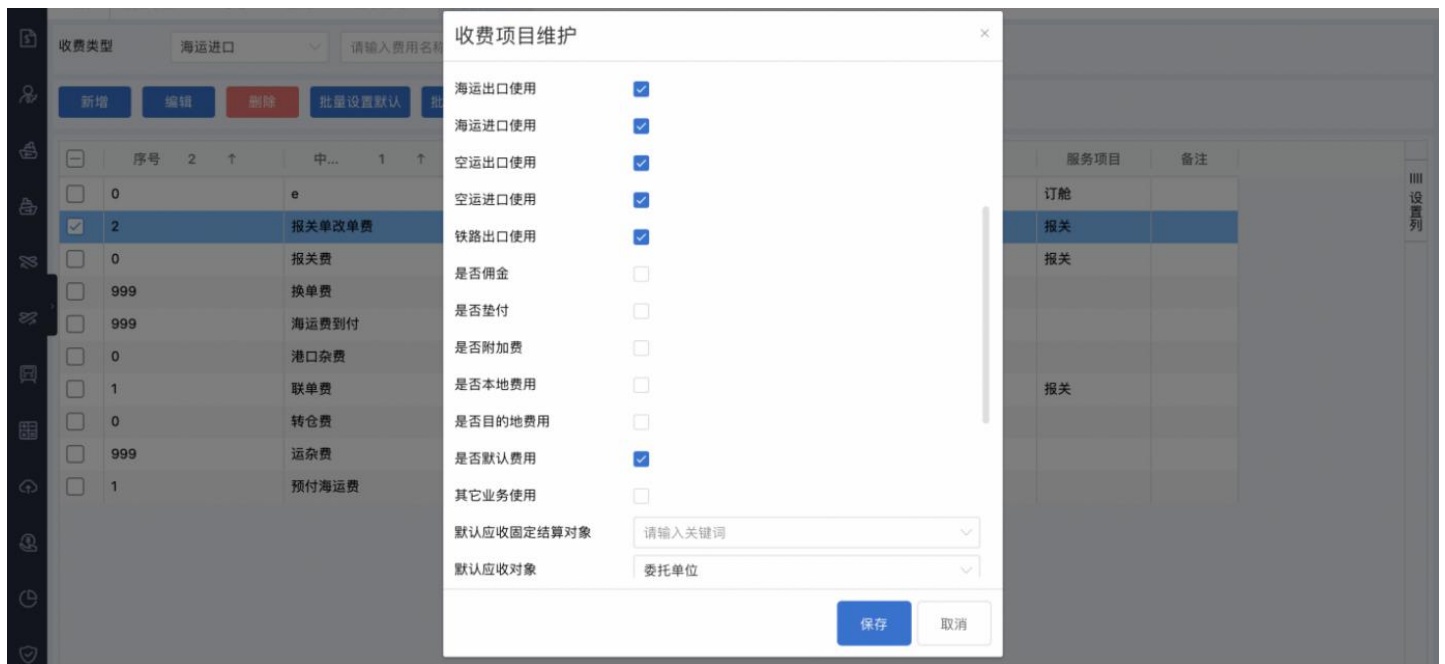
收费类型 海运进口 请输入费用名称

新增 编辑 删除 批量设置默认 批

| | 序号 2 ↑ | 中... 1 ↑ | 服务项目 | 备注 |
|---|---|---|---|---|
| | 0 | e | 订舱 | |
| | 2 | 报关单改单费 | 报关 | |
| | 0 | 报关费 | 报关 | |
| | 999 | 换单费 | | |
| | 999 | 海运费到付 | | |
| | 0 | 港口杂费 | | |
| | 1 | 联单费 | 报关 | |
| | 0 | 转仓费 | | |
| | 999 | 运杂费 | | |
| | 1 | 预付海运费 | | |

设置列

收费项目维护 ×

海运出口使用
海运进口使用
空运出口使用
空运进口使用
铁路出口使用
是否佣金
是否垫付
是否附加费
是否本地费用
是否目的地费用
是否默认费用
其它业务使用
默认应收固定结算对象 请输入关键词
默认应收对象 委托单位

保存 取消